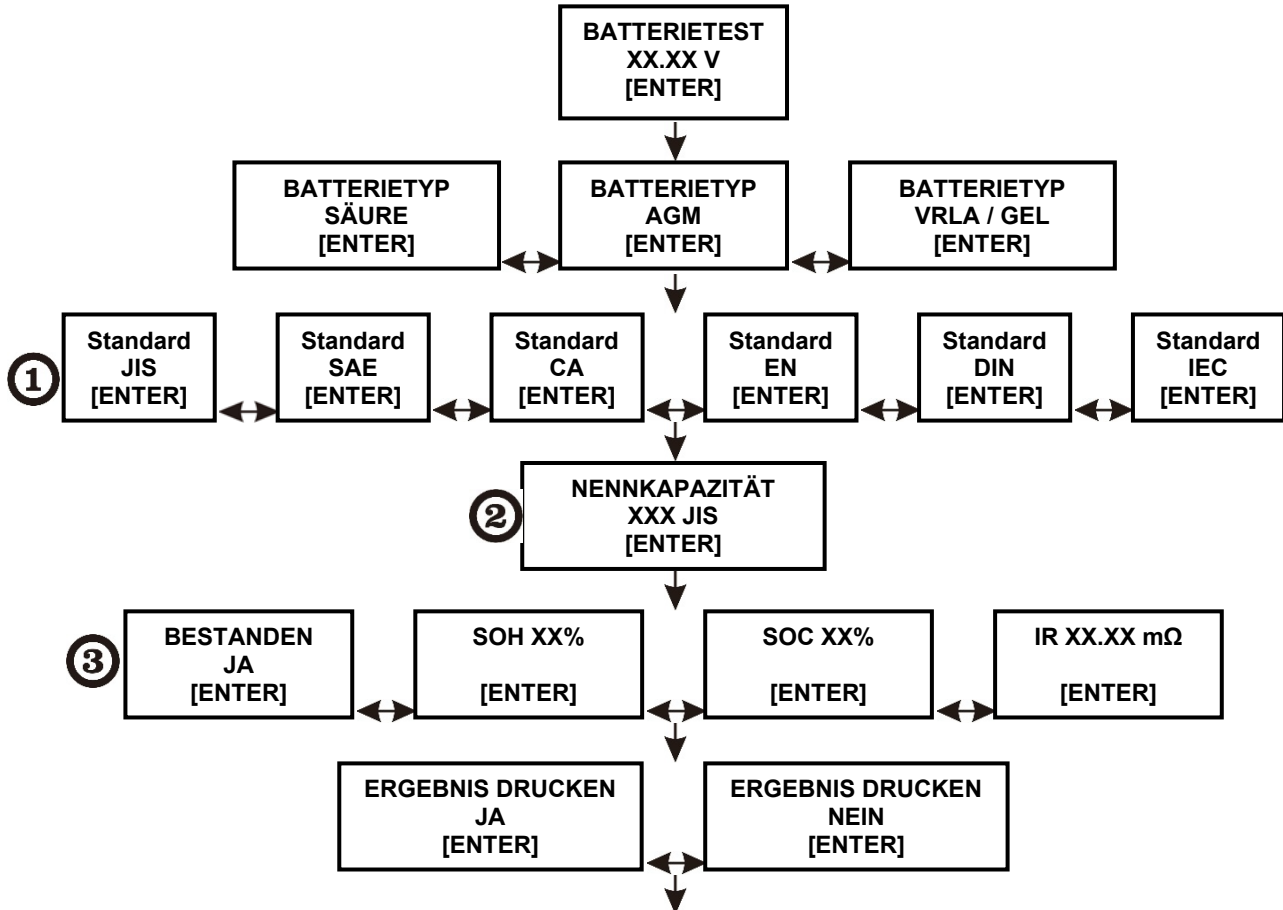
BATTERIETEST
XX.XX V
[ENTER]

BATTERIETYP
SÄURE
[ENTER]

BATTERIETYP
AGM
[ENTER]

BATTERIETYP
VRLA / GEL
[ENTER]

①

Standard
JIS
[ENTER]

Standard
SAE
[ENTER]

Standard
CA
[ENTER]

Standard
EN
[ENTER]

Standard
DIN
[ENTER]

Standard
IEC
[ENTER]

②

NENNKAPAZITÄT
XXX JIS
[ENTER]

③

BESTANDEN
JA
[ENTER]

SOH XX%

[ENTER]

SOC XX%

[ENTER]

IR XX.XX mΩ

[ENTER]

ERGEBNIS DRUCKEN
JA
[ENTER]

ERGEBNIS DRUCKEN
NEIN
[ENTER]